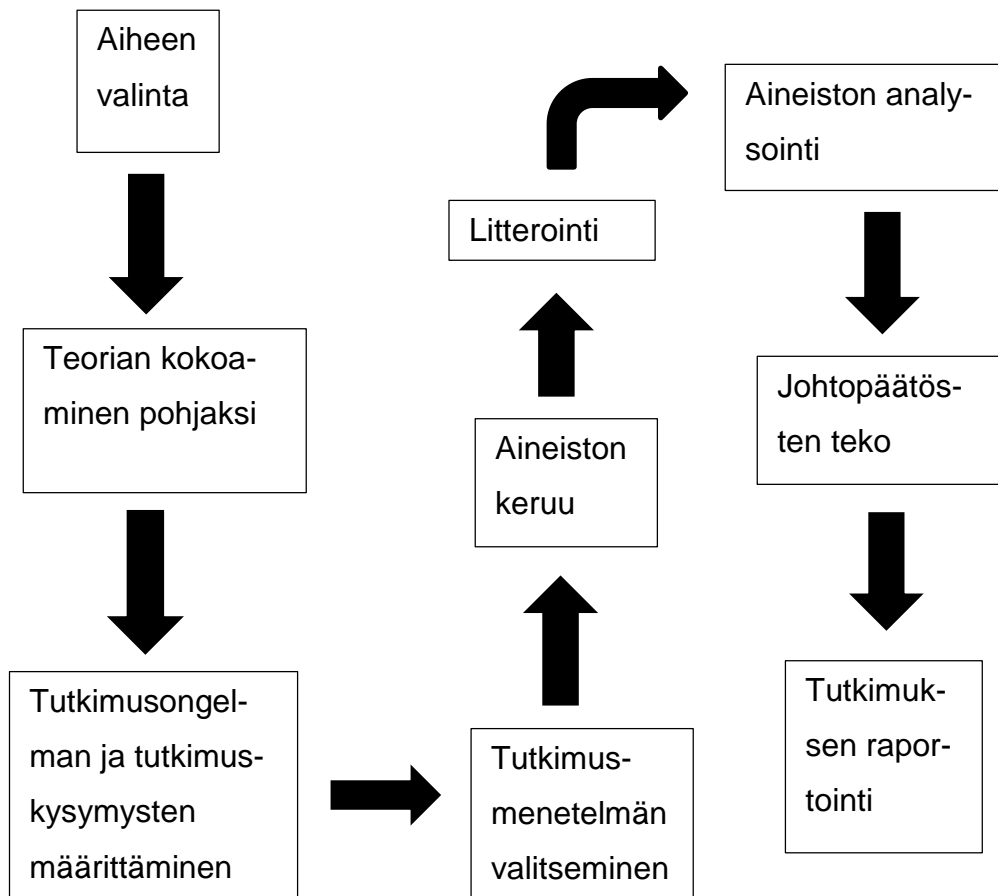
Aiheen valinta

Teorian kokoaminen pohjaksi

Tutkimusongelman ja tutkimuskysymysten määrittäminen

Tutkimusmenetelmän valitseminen

Aineiston keruu

Litterointi

Aineiston analysointi

Johtopäätösten teko

Tutkimuksen raportointi